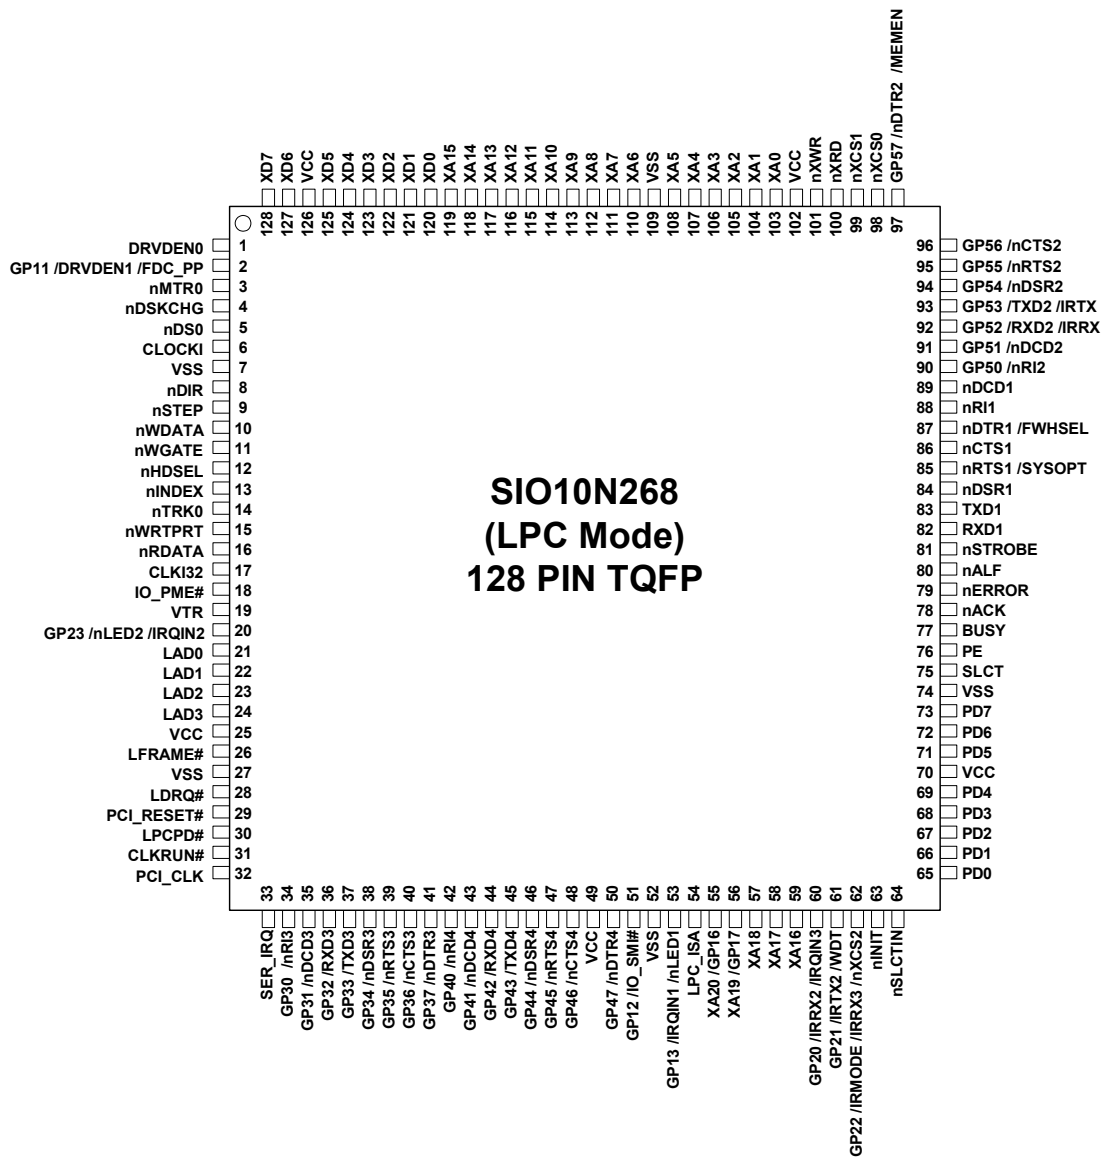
XD7 128
XD6 127
VCC 126
XD5 125
XD4 124
XD3 123
XD2 122
XD1 121
XD0 120
XA15 119
XA14 118
XA13 117
XA12 116
XA11 115
XA10 114
XA9 113
XA8 112
XA7 111
XA6 110
VSS 109
XA5 108
XA4 107
XA3 106
XA2 105
XA1 104
XA0 103
VCC 102
nXWR 101
nXRD 100
nXCS1 99
nXCS0 98
GP57 /nDTR2 /MEMEN 97

DRVDEN0 1
GP11 /DRVDEN1 /FDC_PP 2
nMTR0 3
nDSKCHG 4
nDS0 5
CLOCKI 6
VSS 7
nDIR 8
nSTEP 9
nWDATA 10
nWGATE 11
nHDSEL 12
nINDEX 13
nTRK0 14
nWRTPRT 15
nRDATA 16
CLKI32 17
IO_PME# 18
VTR 19
GP23 /nLED2 /IRQIN2 20
LAD0 21
LAD1 22
LAD2 23
LAD3 24
VCC 25
LFRAME# 26
VSS 27
LDRQ# 28
PCI_RESET# 29
LPCPD# 30
CLKRUN# 31
PCI_CLK 32

SIO10N268
(LPC Mode)
128 PIN TQFP

96 GP56 /nCTS2
95 GP55 /nRTS2
94 GP54 /nDSR2
93 GP53 /TXD2 /IRTX
92 GP52 /RXD2 /IRRX
91 GP51 /nDCD2
90 GP50 /nRI2
89 nDCD1
88 nRI1
87 nDTR1 /FWHSEL
86 nCTS1
85 nRTS1 /SYSOPT
84 nDSR1
83 TXD1
82 RXD1
81 nSTROBE
80 nALF
79 nERROR
78 nACK
77 BUSY
76 PE
75 SLCT
74 VSS
73 PD7
72 PD6
71 PD5
70 VCC
69 PD4
68 PD3
67 PD2
66 PD1
65 PD0

33 SER_IRQ
34 GP30 /nRI3
35 GP31 /nDCD3
36 GP32 /RXD3
37 GP33 /TXD3
38 GP34 /nDSR3
39 GP35 /nRTS3
40 GP36 /nCTS3
41 GP37 /nDTR3
42 GP40 /nRI4
43 GP41 /nDCD4
44 GP42 /RXD4
45 GP43 /TXD4
46 GP44 /nDSR4
47 GP45 /nRTS4
48 GP46 /nCTS4
49 VCC
50 GP47 /nDTR4
51 GP12 /IO_SMI#
52 VSS
53 GP13 /IRQIN1 /nLED1
54 LPC_ISA
55 XA20 /GP16
56 XA19 /GP17
57 XA18
58 XA17
59 XA16
60 GP20 /IRRX2 /IRQIN3
61 GP21 /IRTX2 /WDT
62 GP22 /IRMODE /IRRX3 /nXCS2
63 nINIT
64 nSLCTIN